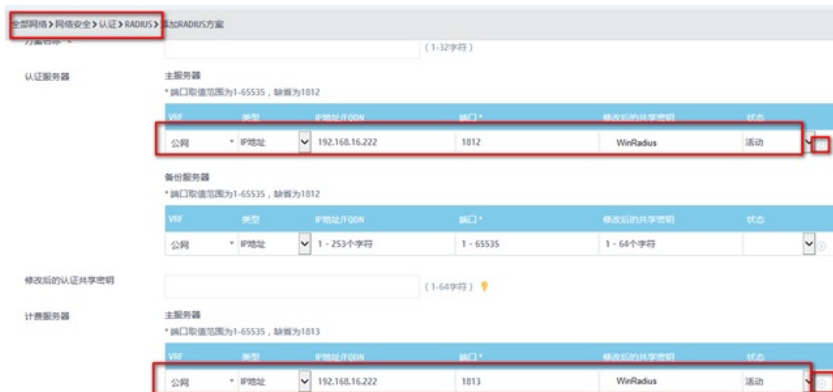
全部网络 > 网络安全 > 认证 > RADIUS > 添加RADIUS方案

方案名称 *

(1-32字符)

认证服务器

主服务器
* 端口取值范围为1-65535，缺省为1812

| VRF | 类型 | IP地址/FQDN | 端口 * | 修改后的共享密钥 | 状态 |
|---|---|---|---|---|---|
| 公网 | IP地址 | 192.168.16.222 | 1812 | WinRadius | 活动 |

备份服务器
* 端口取值范围为1-65535，缺省为1812

| VRF | 类型 | IP地址/FQDN | 端口 * | 修改后的共享密钥 | 状态 |
|---|---|---|---|---|---|
| 公网 | IP地址 | 1 - 253个字符 | 1 - 65535 | 1 - 64个字符 | |

修改后的认证共享密钥

(1-64字符)

计费服务器

主服务器
* 端口取值范围为1-65535，缺省为1813

| VRF | 类型 | IP地址/FQDN | 端口 * | 修改后的共享密钥 | 状态 |
|---|---|---|---|---|---|
| 公网 | IP地址 | 192.168.16.222 | 1813 | WinRadius | 活动 |